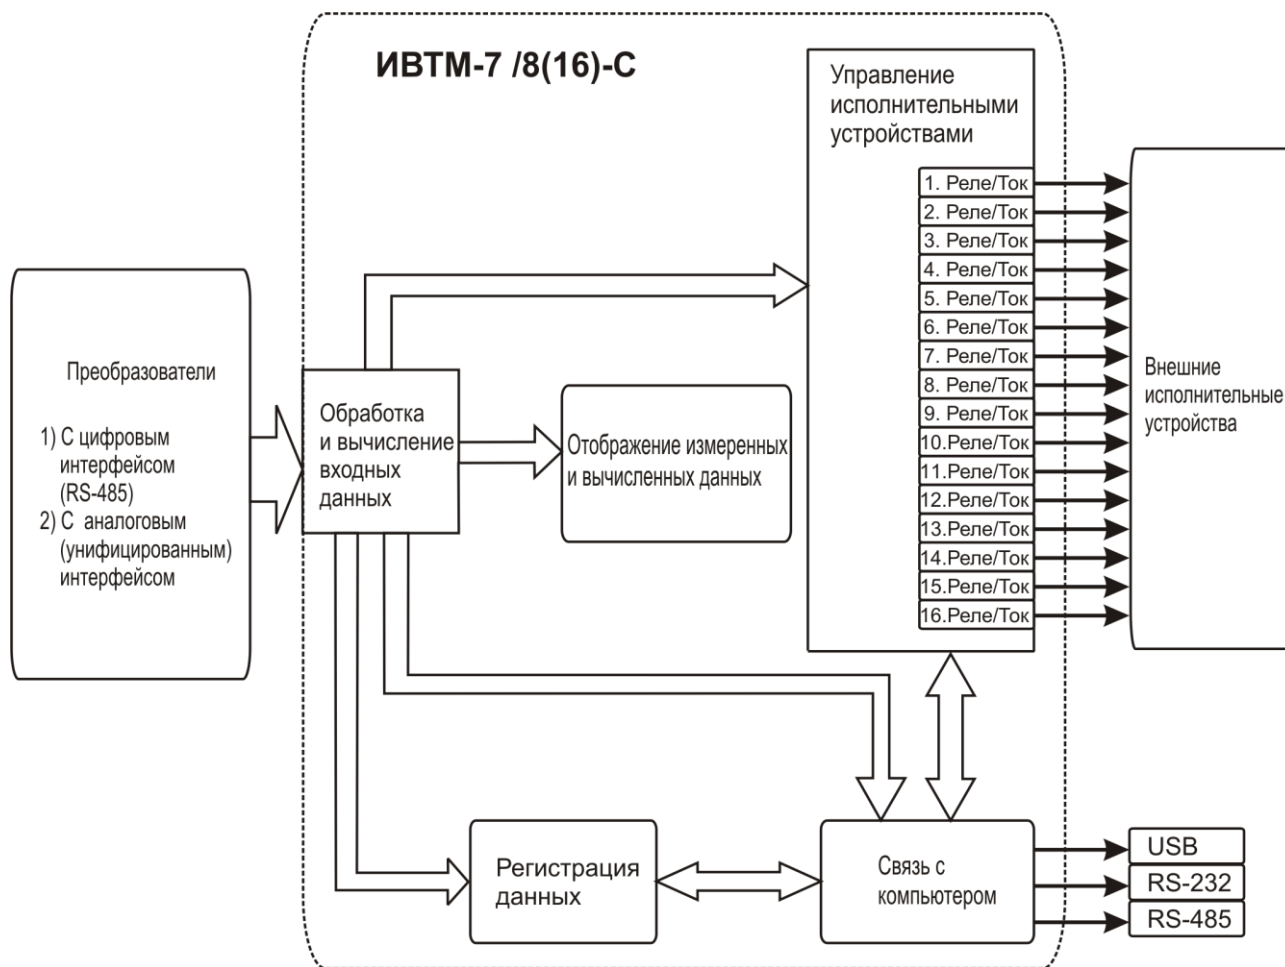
ИВТМ-7 /8(16)-С

Управление исполнительными устройствами

1. Реле/Ток
2. Реле/Ток
3. Реле/Ток
4. Реле/Ток
5. Реле/Ток
6. Реле/Ток
7. Реле/Ток
8. Реле/Ток
9. Реле/Ток
10.Реле/Ток
11.Реле/Ток
12.Реле/Ток
13.Реле/Ток
14.Реле/Ток
15.Реле/Ток
16.Реле/Ток

Внешние исполнительные устройства

Преобразователи

1) С цифровым интерфейсом (RS-485)
2) С аналоговым (унифицированным) интерфейсом

Обработка и вычисление входных данных

Отображение измеренных и вычисленных данных

Регистрация данных

Связь с компьютером

USB
RS-232
RS-485